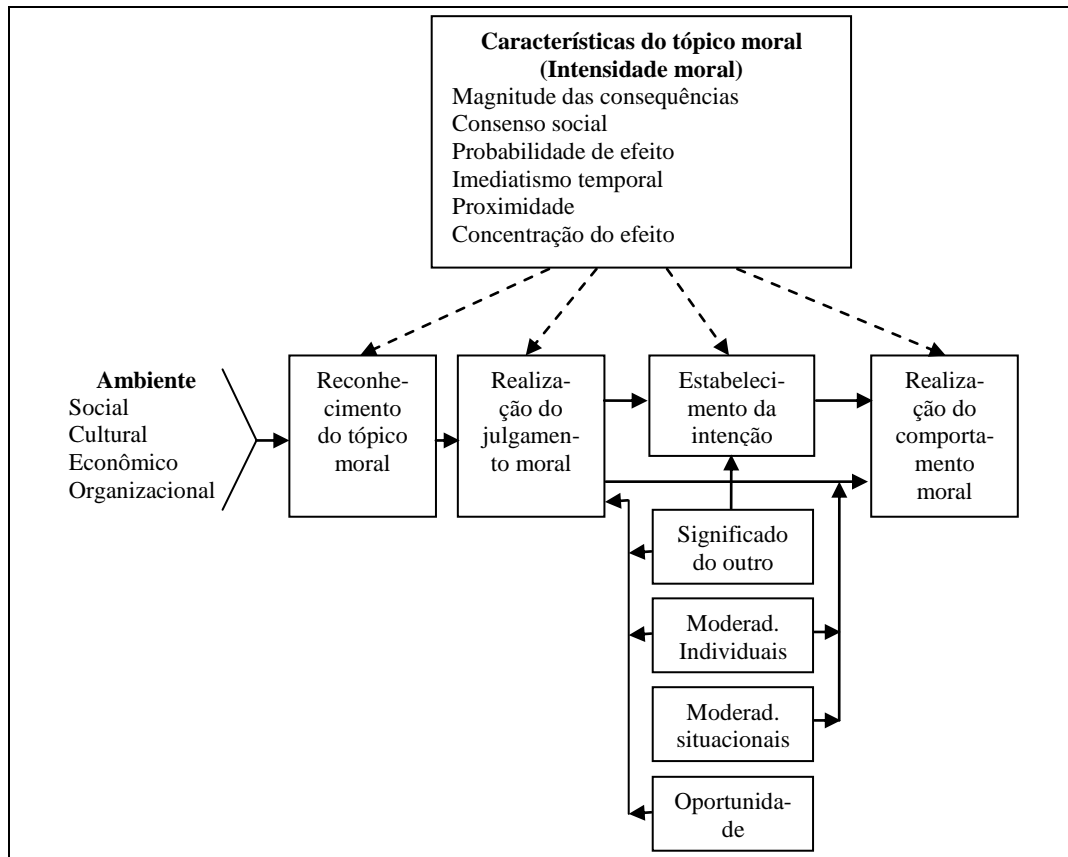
**Características do tópico moral (Intensidade moral)**
Magnitude das consequências
Consenso social
Probabilidade de efeito
Imediatismo temporal
Proximidade
Concentração do efeito

**Ambiente**
Social
Cultural
Econômico
Organizacional

Reconhecimento do tópico moral

Realização do julgamento moral

Estabelecimento da intenção

Realização do comportamento moral

Significado do outro

Moderad. Individuais

Moderad. situacionais

Oportunidade